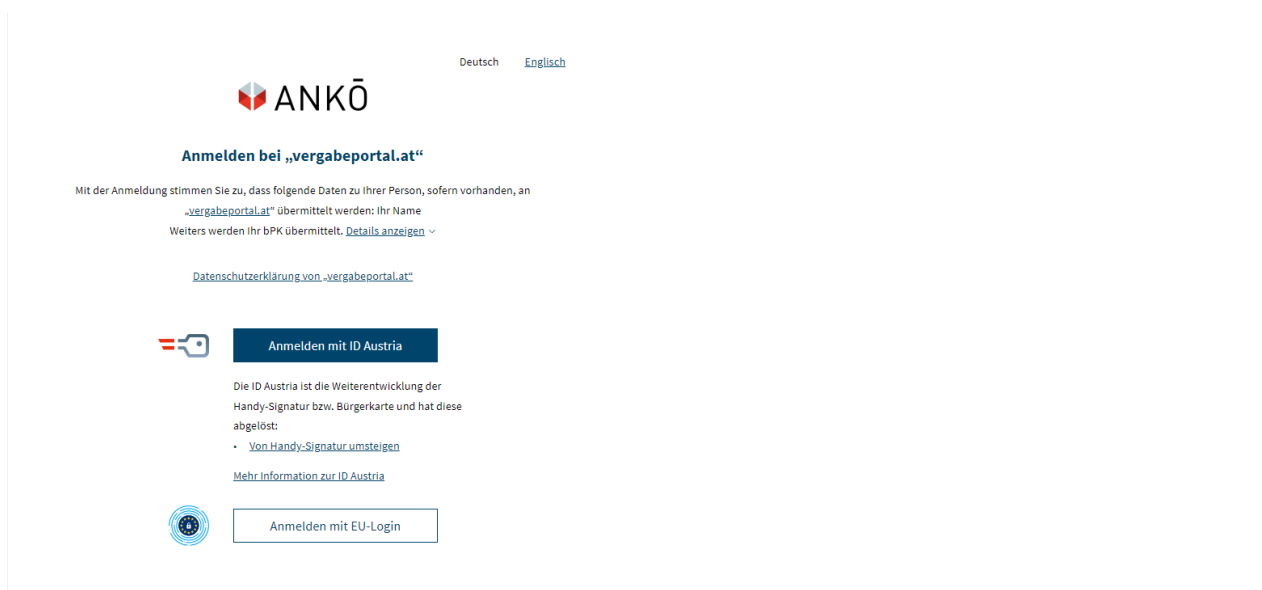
Deutsch Englisch

ANKÖ

Anmelden bei „vergabeportal.at“

Mit der Anmeldung stimmen Sie zu, dass folgende Daten zu Ihrer Person, sofern vorhanden, an „vergabeportal.at“ übermittelt werden: Ihr Name
Weiters werden Ihr bPK übermittelt. Details anzeigen

Datenschutzerklärung von „vergabeportal.at“

Anmelden mit ID Austria

Die ID Austria ist die Weiterentwicklung der Handy-Signatur bzw. Bürgerkarte und hat diese abgelöst:

• Von Handy-Signatur umsteigen

Mehr Information zur ID Austria

Anmelden mit EU-Login